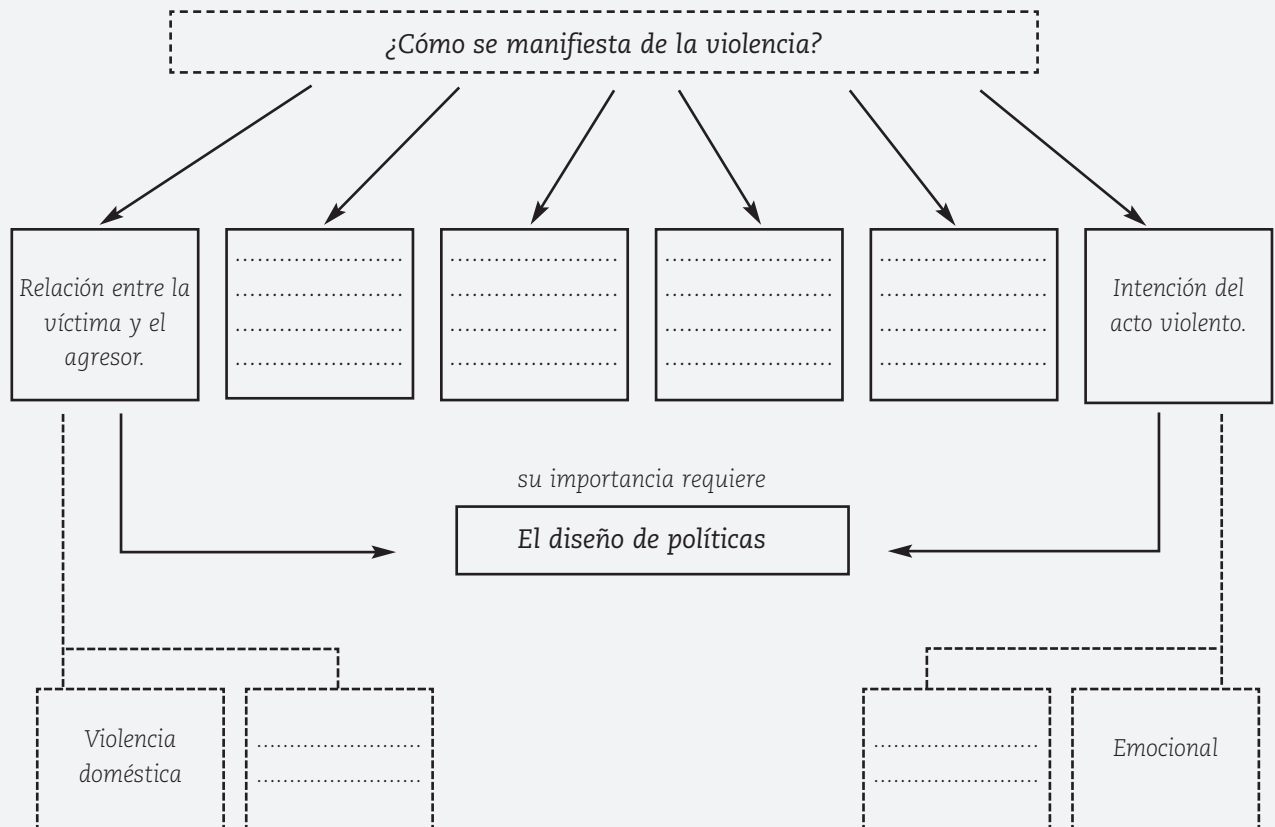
¿Cómo se manifiesta de la violencia?

Relación entre la víctima y el agresor.

......................
......................
......................
......................

......................
......................
......................
......................

......................
......................
......................
......................

......................
......................
......................
......................

Intención del acto violento.

su importancia requiere

El diseño de políticas

Violencia doméstica

......................
......................

......................
......................

Emocional